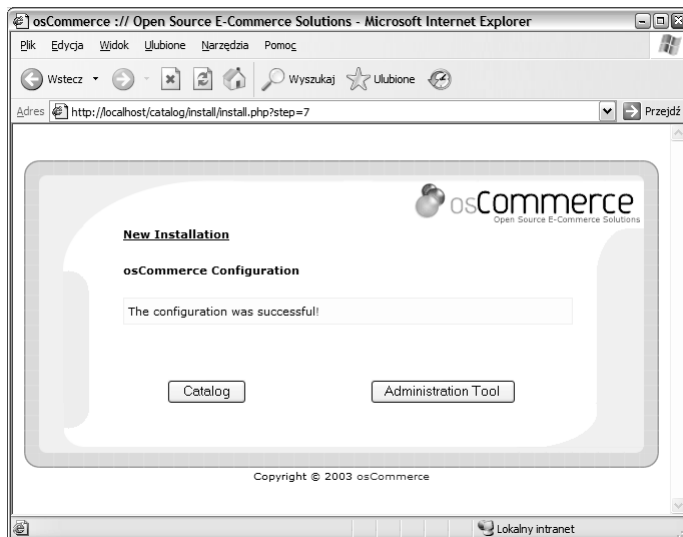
osCommerce :// Open Source E-Commerce Solutions - Microsoft Internet Explorer

Plik Edycja Widok Ulubione Narzędzia Pomoc

Wstecz Wyszukaj Ulubione

Adres http://localhost/catalog/install/install.php?step=7 Przejdź

osCommerce
Open Source E-Commerce Solutions

New Installation

osCommerce Configuration

The configuration was successful!

Catalog

Administration Tool

Copyright © 2003 osCommerce

Lokalny intranet